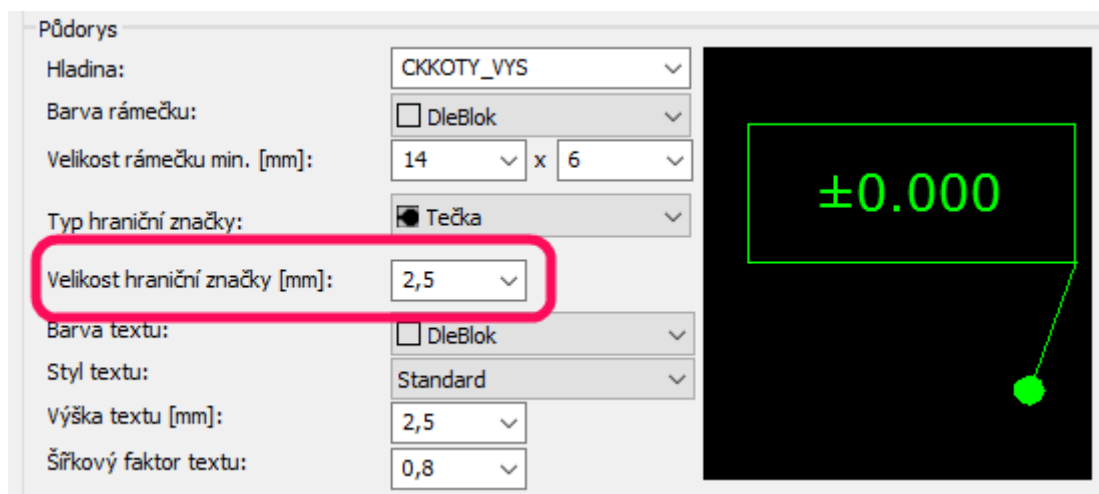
Půdorys

Hladina: CKKOTY_VYS

Barva rámečku: DleBlok

Velikost rámečku min. [mm]: 14 x 6

Typ hraniční značky: Tečka

Velikost hraniční značky [mm]: 2,5

Barva textu: DleBlok

Styl textu: Standard

Výška textu [mm]: 2,5

Šířkový faktor textu: 0,8

±0.000